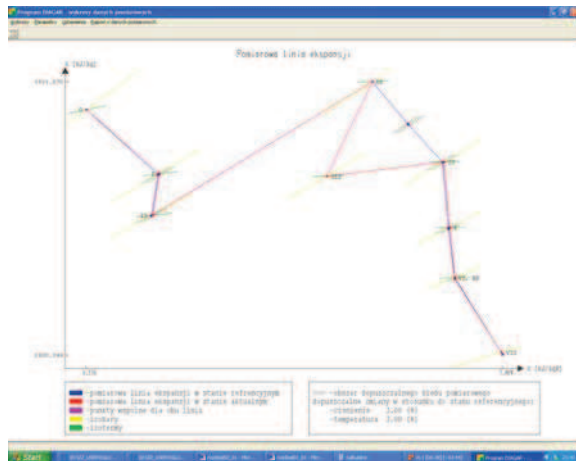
Program EMLAB - wykresy danych pomiarowych

Pomiarowa linia ekspozycji

X [m/rg]

Y [m/rg]

- pomiarowa linia ekspozycji w stanie referencyjnym
- pomiarowa linia ekspozycji w stanie aktualnym
- punkty wspólne dla obu linii
- izobary
- izotermy

--- obszar dopuszczalnego błędu pomiarowego
Dopuszczalne zmiany w stosunku do stanu referencyjnego:
- ciśnienie 2.00 [%]
- temperatura 2.00 [%]

Start